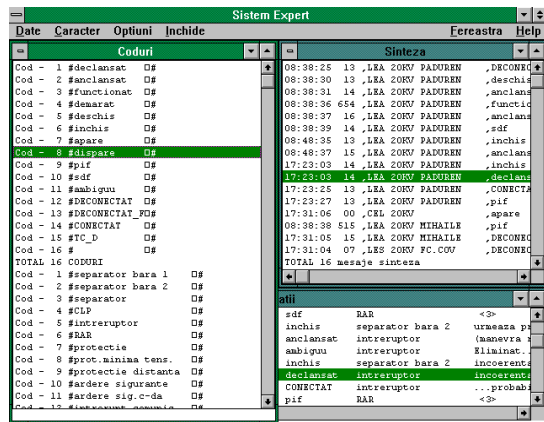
Sistem Expert

Date Caracter Optiuni Inchide Fereastra Help

Coduri

Cod - 1 #declansat □#
Cod - 2 #anclansat □#
Cod - 3 #functionat □#
Cod - 4 #demarat □#
Cod - 5 #deschis □#
Cod - 6 #inchis □#
Cod - 7 #apare □#
Cod - 8 #dispare □#
Cod - 9 #pif □#
Cod - 10 #sdf □#
Cod - 11 #ambiguu □#
Cod - 12 #DECONECTAT □#
Cod - 13 #DECONECTAT_F□#
Cod - 14 #CONECTAT □#
Cod - 15 #TC_D □#
Cod - 16 # □#
TOTAL 16 CODURI
Cod - 1 #separator bara 1 □#
Cod - 2 #separator bara 2 □#
Cod - 3 #separator □#
Cod - 4 #CLP □#
Cod - 5 #intreruptor □#
Cod - 6 #RAR □#
Cod - 7 #protectie □#
Cod - 8 #prot.minima tens. □#
Cod - 9 #protectie distanta □#
Cod - 10 #ardere sigurante □#
Cod - 11 #ardere sig.c-da □#
Cod - 12 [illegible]

Sinteza

08:38:20 13 ,LEA 20KV PADUREN ,DECONEC
08:38:30 13 ,LEA 20KV PADUREN ,deschis
08:38:31 14 ,LEA 20KV PADUREN ,anclans
08:38:36 654 ,LEA 20KV PADUREN ,functic
08:38:37 16 ,LEA 20KV PADUREN ,anclans
08:38:39 14 ,LEA 20KV PADUREN ,sdf
08:48:35 13 ,LEA 20KV PADUREN ,inchis
08:48:37 15 ,LEA 20KV PADUREN ,anclans
17:23:03 14 ,LEA 20KV PADUREN ,inchis
17:23:03 14 ,LEA 20KV PADUREN ,declans
17:23:25 13 ,LEA 20KV PADUREN ,CONECTA
17:23:27 13 ,LEA 20KV PADUREN ,pif
17:31:06 00 ,CEL 20KV ,apare
08:38:38 515 ,LEA 20KV MIHAILE ,pif
17:31:05 15 ,LEA 20KV MIHAILE ,DECONEC
17:31:04 07 ,LES 20KV FC.COV ,DECONEC
TOTAL 16 mesaje sinteza

atii

sdf RAR <3>
inchis separator bara 2 urmeaza p
anclansat intreruptor (manevra
ambiguu intreruptor Eliminat.
inchis separator bara 2 incoerent
declansat intreruptor incoerent
CONECTAT intreruptor ...probabi
pif RAR <3>